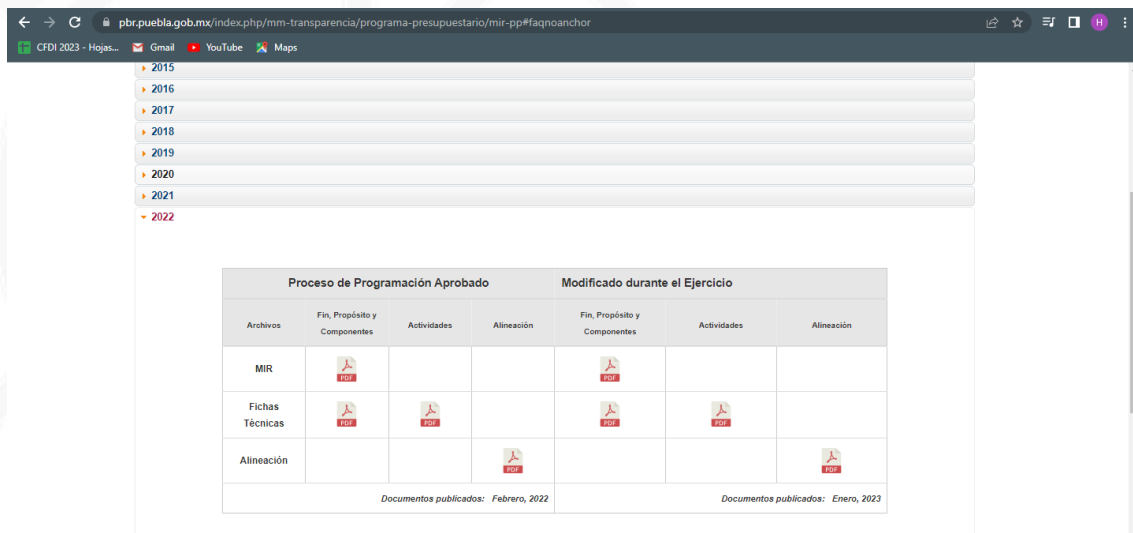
pbr.puebla.gob.mx/index.php/mm-transparencia/programa-presupuestario/mir-pp#faqnoanchor

CFDI 2023 - Hojas... Gmail YouTube Maps

2015
2016
2017
2018
2019
2020
2021
2022

| | Proceso de Programación Aprobado | | | Modificado durante el Ejercicio | | |
|---|---|---|---|---|---|---|
| Archivos | Fin, Propósito y Componentes | Actividades | Alineación | Fin, Propósito y Componentes | Actividades | Alineación |
| MIR | PDF | | | PDF | | |
| Fichas Técnicas | PDF | PDF | | PDF | PDF | |
| Alineación | | | PDF | | | PDF |
| | Documentos publicados: Febrero, 2022 | | | Documentos publicados: Enero, 2023 | | |